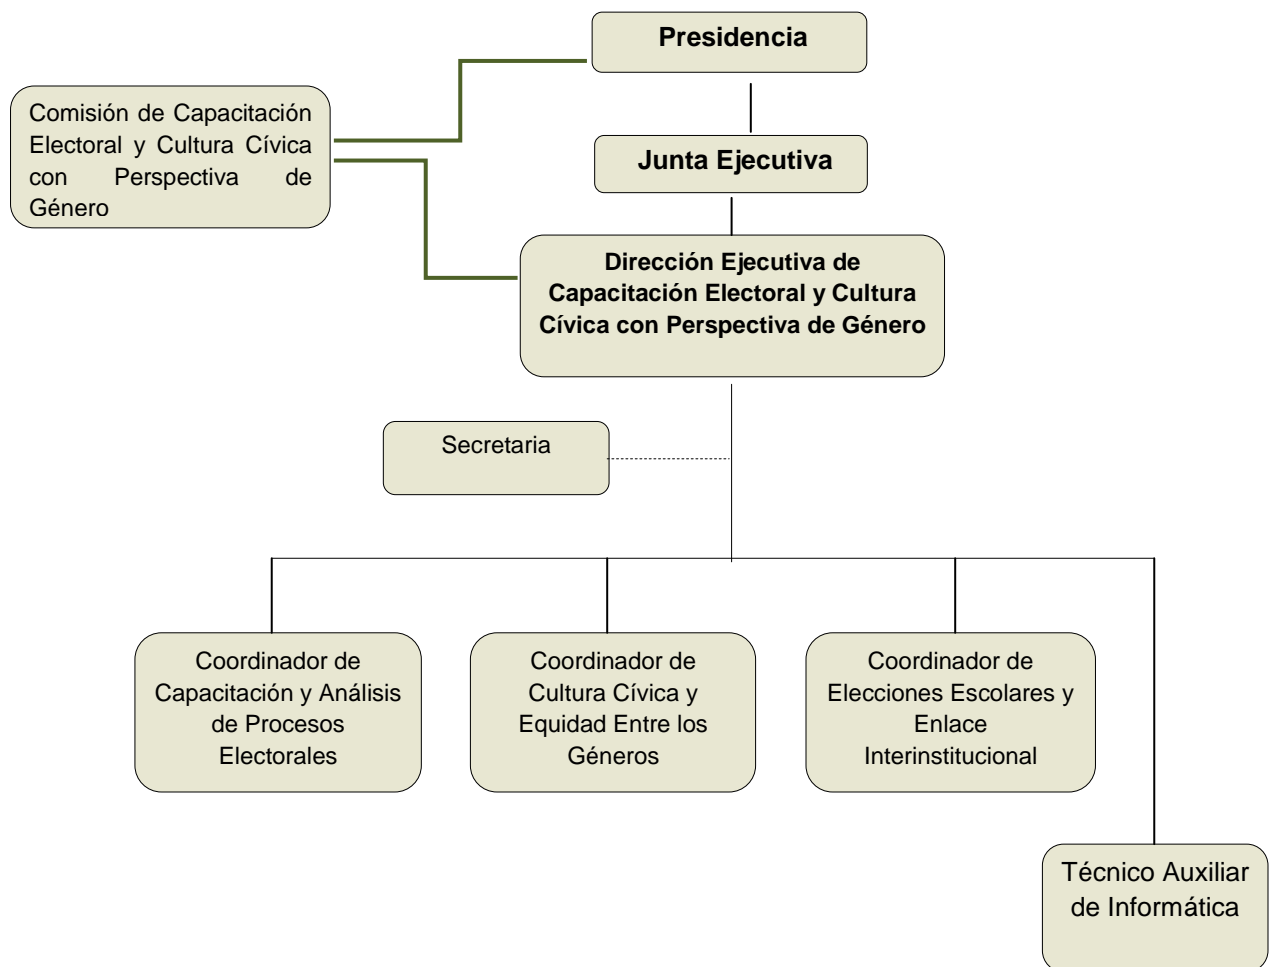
Presidencia

Comisión de Capacitación Electoral y Cultura Cívica con Perspectiva de Género

Junta Ejecutiva

Dirección Ejecutiva de Capacitación Electoral y Cultura Cívica con Perspectiva de Género

Secretaria

Coordinador de Capacitación y Análisis de Procesos Electorales

Coordinador de Cultura Cívica y Equidad Entre los Géneros

Coordinador de Elecciones Escolares y Enlace Interinstitucional

Técnico Auxiliar de Informática